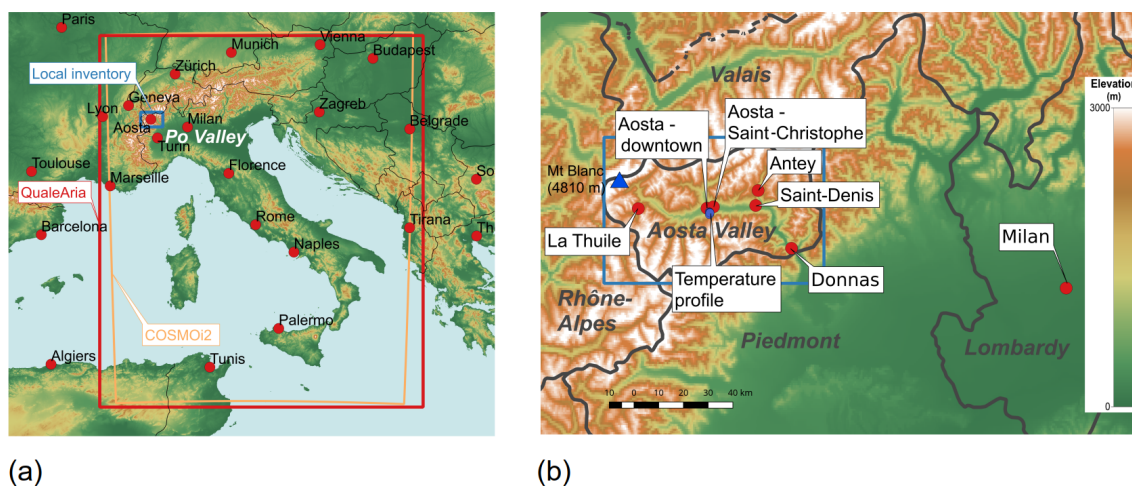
Paris
Munich
Vienna
Budapest
Zürich
Local inventory
Lyon
Geneva
Aosta
Po Valley
Milan
Turin
Zagreb
Belgrade
Toulouse
Marseille
Florence
So
QualeAria
Barcelona
Rome
Tirana
Th
Naples
Palermo
COSMOi2
Algiers
Tunis
(a)

Valais
Aosta - downtown
Aosta - Saint-Christophe
Mt Blanc (4810 m)
Antey
Saint-Denis
La Thuile
Aosta Valley
Milan
Temperature profile
Donnas
Rhône-Alpes
Piedmont
Lombardy
10 0 10 20 30 40 km
Elevatio (m)
3000
0
(b)